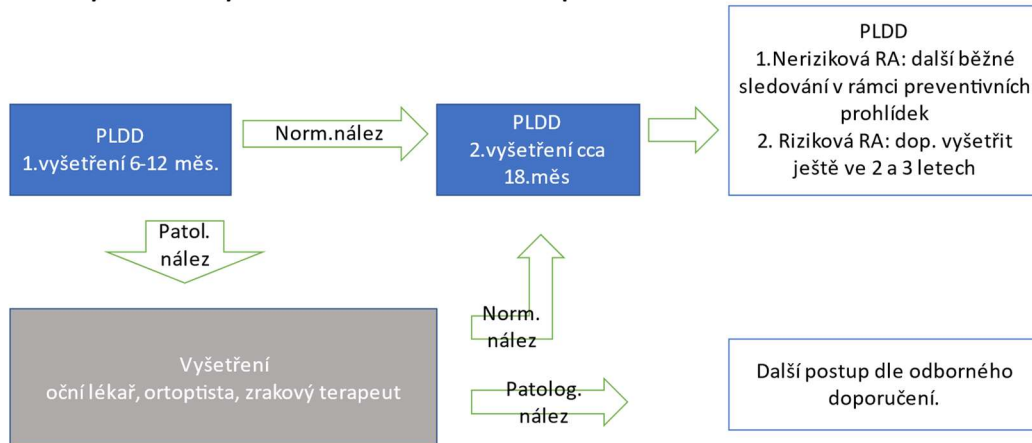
PLDD
1.vyšetření 6-12 měs.

Norm.nález

PLDD
2.vyšetření cca 18.měs

PLDD
1.Neriziková RA: další běžné sledování v rámci preventivních prohlídek
2. Riziková RA: dop. vyšetřit ještě ve 2 a 3 letech

Patol. nález

Norm. nález

Vyšetření
oční lékař, ortoptista, zrakový terapeut

Patolog. nález

Další postup dle odborného doporučení.